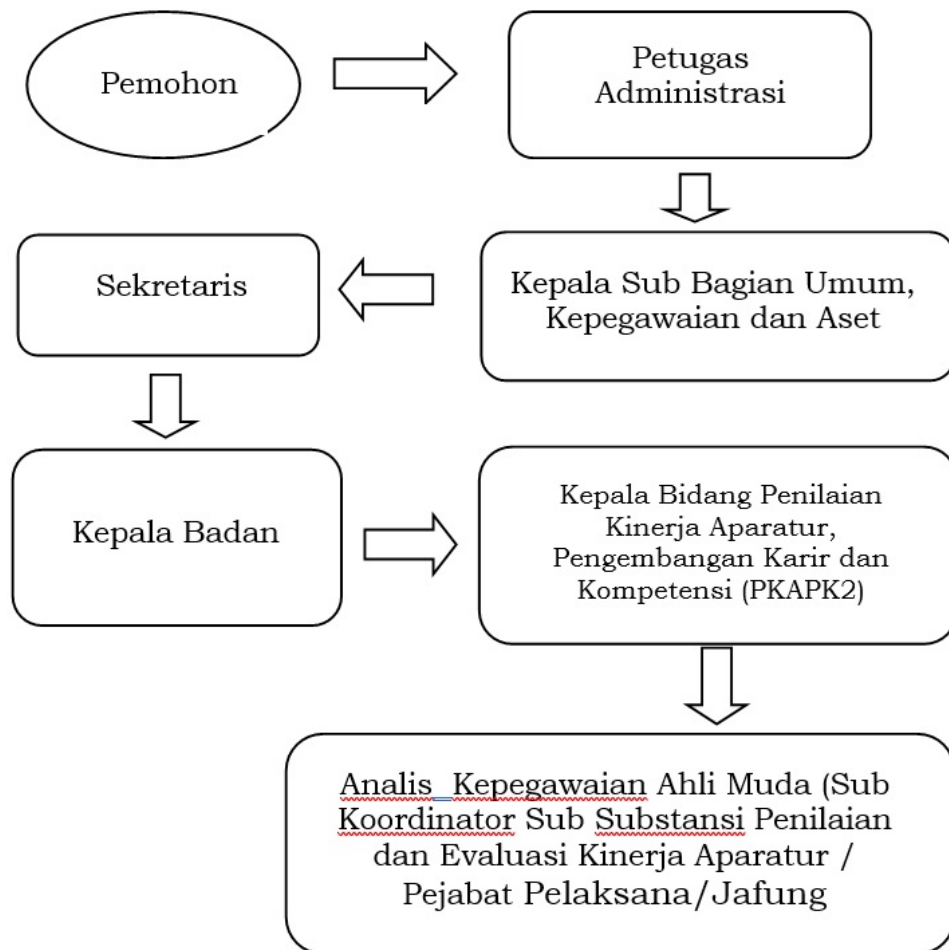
Pemohon

Petugas Administrasi

Kepala Sub Bagian Umum, Kepegawaian dan Aset

Sekretaris

Kepala Badan

Kepala Bidang Penilaian Kinerja Aparatur, Pengembangan Karir dan Kompetensi (PKAPK2)

Analis Kepegawaian Ahli Muda (Sub Koordinator Sub Substansi Penilaian dan Evaluasi Kinerja Aparatur / Pejabat Pelaksana/Jafung